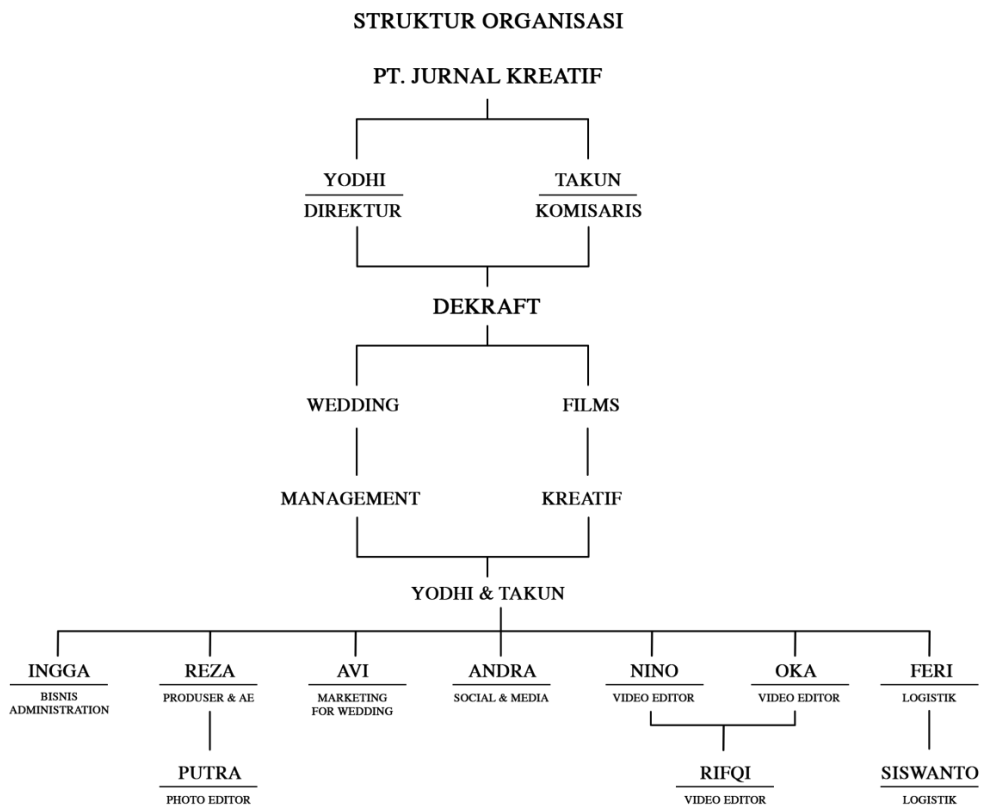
STRUKTUR ORGANISASI

PT. JURNAL KREATIF

YODHI
DIREKTUR

TAKUN
KOMISARIS

DEKRAFT

WEDDING

FILMS

MANAGEMENT

KREATIF

YODHI & TAKUN

INGGA
BISNIS ADMINISTRATION

REZA
PRODUSER & AE

AVI
MARKETING FOR WEDDING

ANDRA
SOCIAL & MEDIA

NINO
VIDEO EDITOR

OKA
VIDEO EDITOR

FERI
LOGISTIK

PUTRA
PHOTO EDITOR

RIFQI
VIDEO EDITOR

SISWANTO
LOGISTIK